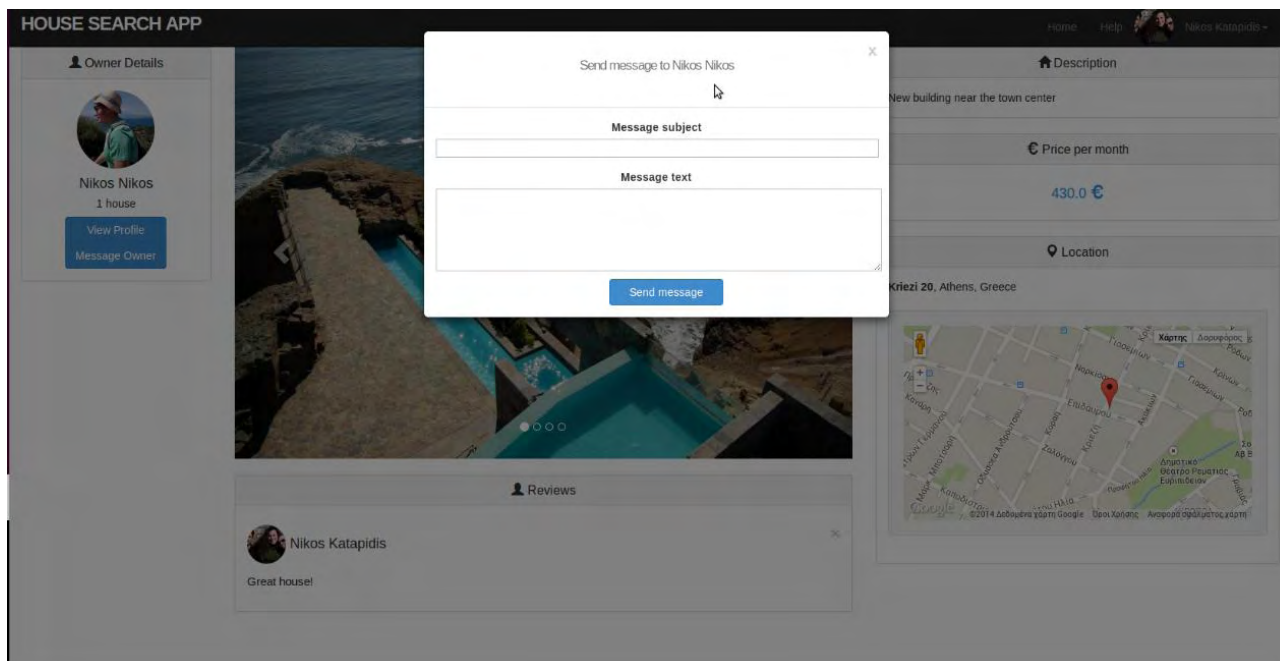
HOUSE SEARCH APP

Home Help Nikos Katapidis

Owner Details

Nikos Nikos
1 house

View Profile
Message Owner

Send message to Nikos Nikos

×

Message subject

Message text

Send message

Description

New building near the town center

€ Price per month

430.0 €

Location

Kriezi 20, Athens, Greece

Χάρτης Δορυφόρος

©2014 Δεδομένα χάρτη Google Όροι Χρήσης Αναφορά σφάλματος χάρτη

Reviews

Nikos Katapidis

×

Great house!